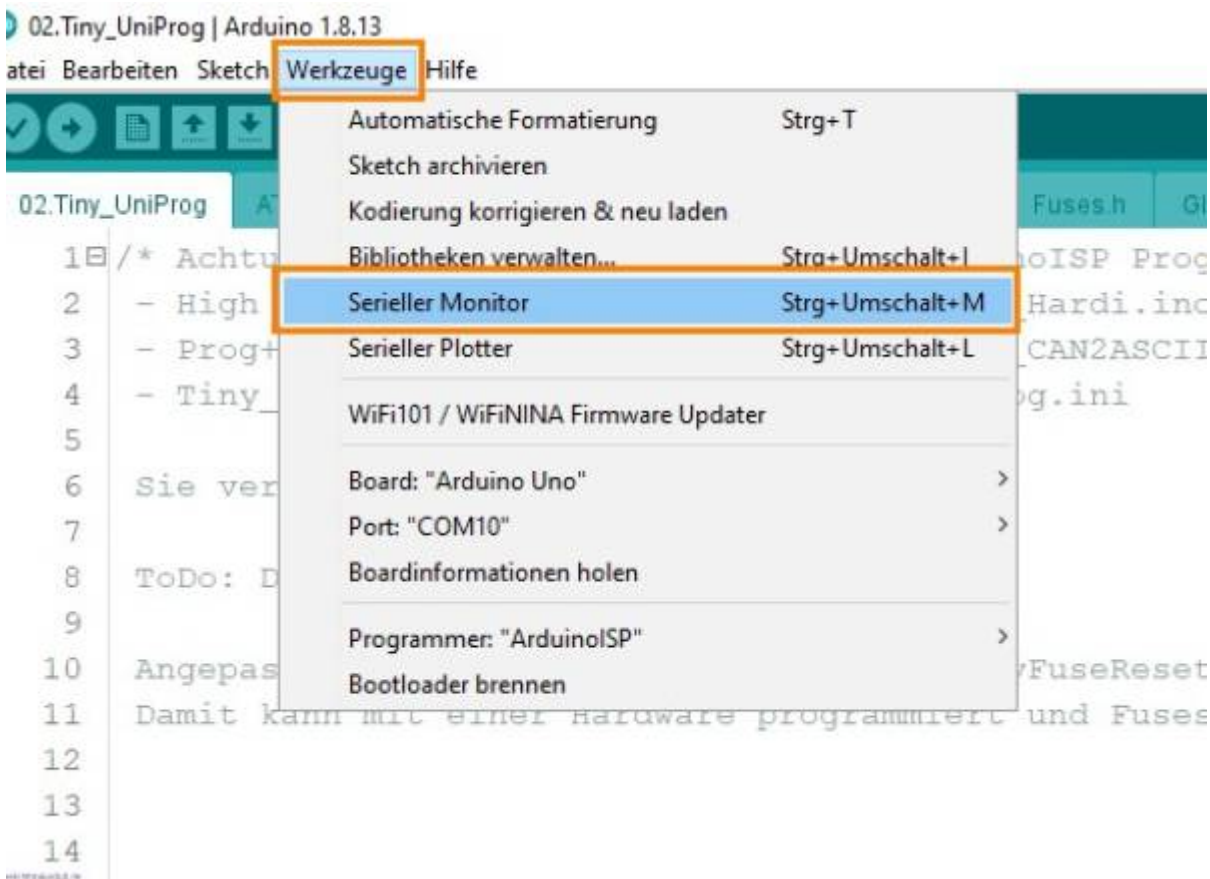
02.Tiny_UniProg | Arduino 1.8.13

atei Bearbeiten Sketch Werkzeuge Hilfe

02.Tiny_UniProg AT Fuses.h Gl

Automatische Formatierung Strg+T
Sketch archivieren
Kodierung korrigieren & neu laden
Bibliotheken verwalten... Strg+Umschalt+I
Serieller Monitor Strg+Umschalt+M
Serieller Plotter Strg+Umschalt+L
WiFi101 / WiFiNINA Firmware Updater
Board: "Arduino Uno"
Port: "COM10"
Boardinformationen holen
Programmer: "ArduinoISP"
Bootloader brennen

1 /* Achtu oISP Prog
2 - High Hardi.inc
3 - Prog+ CAN2ASCII
4 - Tiny_ g.ini
5
6 Sie ver
7
8 ToDo: D
9
10 Angepas FuseReset
11 Damit kann mit einer Hardware programmiert und Fuses
12
13
14